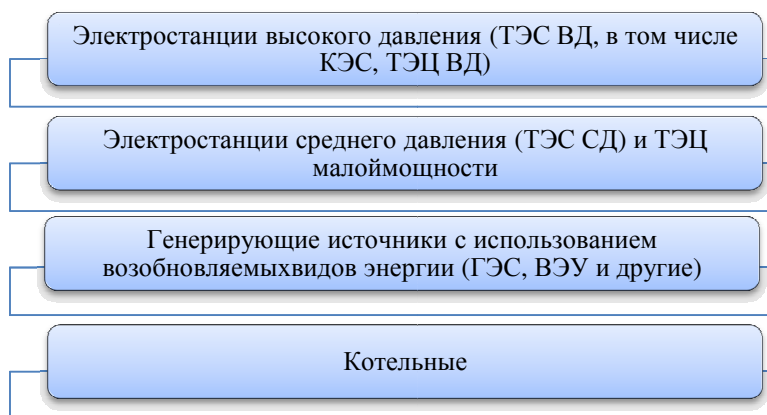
Электростанции высокого давления (ТЭС ВД, в том числе КЭС, ТЭЦ ВД)

Электростанции среднего давления (ТЭС СД) и ТЭЦ малоймощности

Генерирующие источники с использованием возобновляемыхвидов энергии (ГЭС, ВЭУ и другие)

Котельные